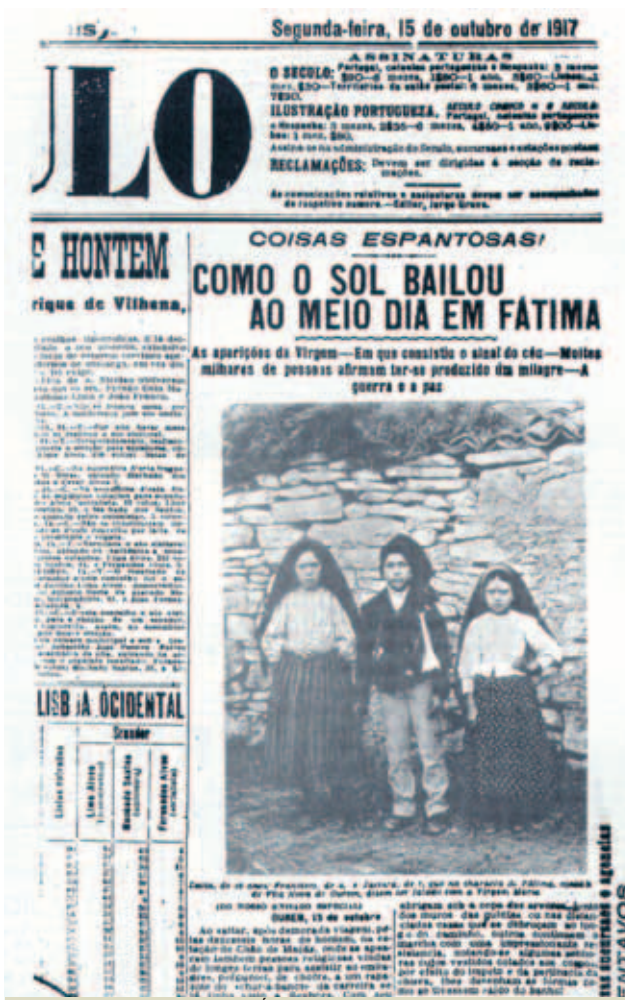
Segunda-feira, 15 de outubro de 1917

ULO

ASSINATURAS

O SECULO: Portugal, colonias portuguesas e Hespanha: 3 meses $2$\$00 — 6 meses, $4$\$00 — 1 ano, $8$\$00 — Lisboa — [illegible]

ILUSTRAÇÃO PORTUGUEZA, Século Comico e Século Agricola: Portugal, colonias portuguesas e Hespanha: 3 meses, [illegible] — 6 meses, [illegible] — 1 ano, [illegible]

A venda na sua administração do Seculo, assinaturas e edições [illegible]

RECLAMAÇÕES: Devem ser dirigidas á secção de reclamações.

As comunicações relativas a assinaturas devem ser acompanhadas do respectivo numero. — Editor, Jorge Gomes.

E HONTEM

rique de Vilhena,

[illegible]

LISBOA OCIDENTAL

Grandes

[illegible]

COISAS ESPANTOSAS!

COMO O SOL BAILOU AO MEIO DIA EM FÁTIMA

As aparições da Virgem — Em que consistiu o sinal do céu — Muitos milhares de pessoas afirmam ter-se produzido um milagre — A guerra e a paz

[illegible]

(Do nosso enviado especial)

OUREM, 13 de outubro

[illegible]

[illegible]